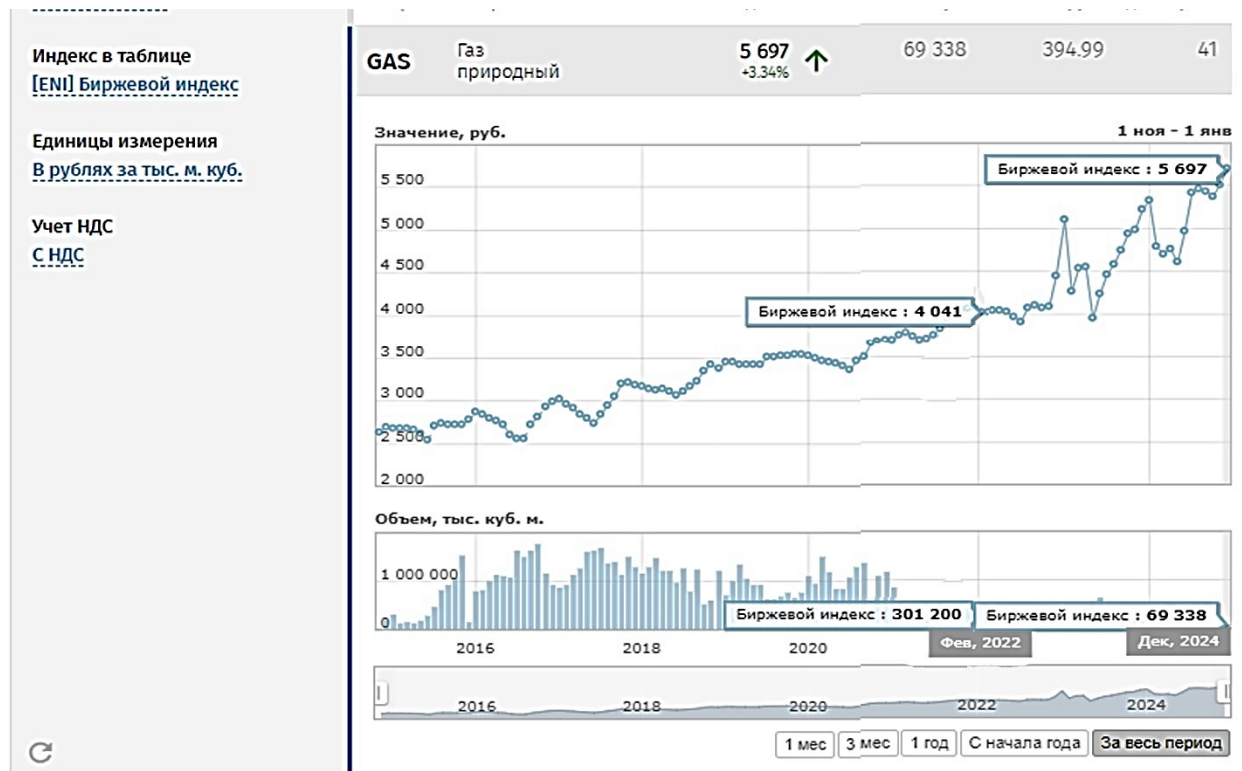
Индекс в таблице
[ENI] Биржевой индекс

Единицы измерения
В рублях за тыс. м. куб.

Учет НДС
С НДС

| GAS | Газ природный | 5 697 +3.34% ↑ | 69 338 | 394.99 | 41 |
|---|---|---|---|---|---|

Значение, руб.

1 ноя - 1 янв

Биржевой индекс : 5 697

Биржевой индекс : 4 041

5 500
5 000
4 500
4 000
3 500
3 000
2 500
2 000

Объем, тыс. куб. м.

1 000 000
0

Биржевой индекс : 301 200
Биржевой индекс : 69 338

Фев, 2022
Дек, 2024

2016
2018
2020

2016
2018
2020
2022
2024

1 мес
3 мес
1 год
С начала года
За весь период